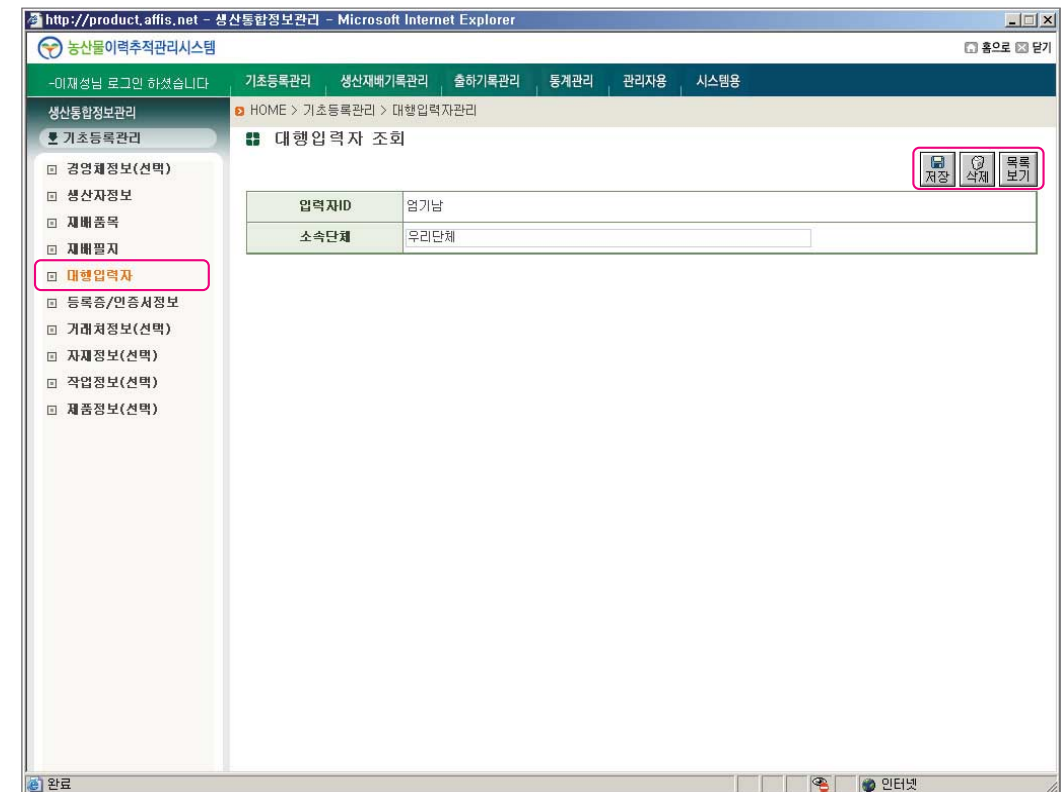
http://product.affis.net - 생산통합정보관리 - Microsoft Internet Explorer

농산물이력추적관리시스템

홈으로 닫기

-이재성님 로그인 하셨습니다

기초등록관리 | 생산재배기록관리 | 출하기록관리 | 통계관리 | 관리자용 | 시스템용

생산통합정보관리

기초등록관리

경영체정보(선택)
생산자정보
재배품목
재배필지
대행입력자
등록증/인증서정보
거래처정보(선택)
자재정보(선택)
작업정보(선택)
제품정보(선택)

HOME > 기초등록관리 > 대행입력자관리

대행입력자 조회

저장 | 삭제 | 목록보기

| 입력자ID | 엄기남 |
|---|---|
| 소속단체 | 우리단체 |

완료

인터넷